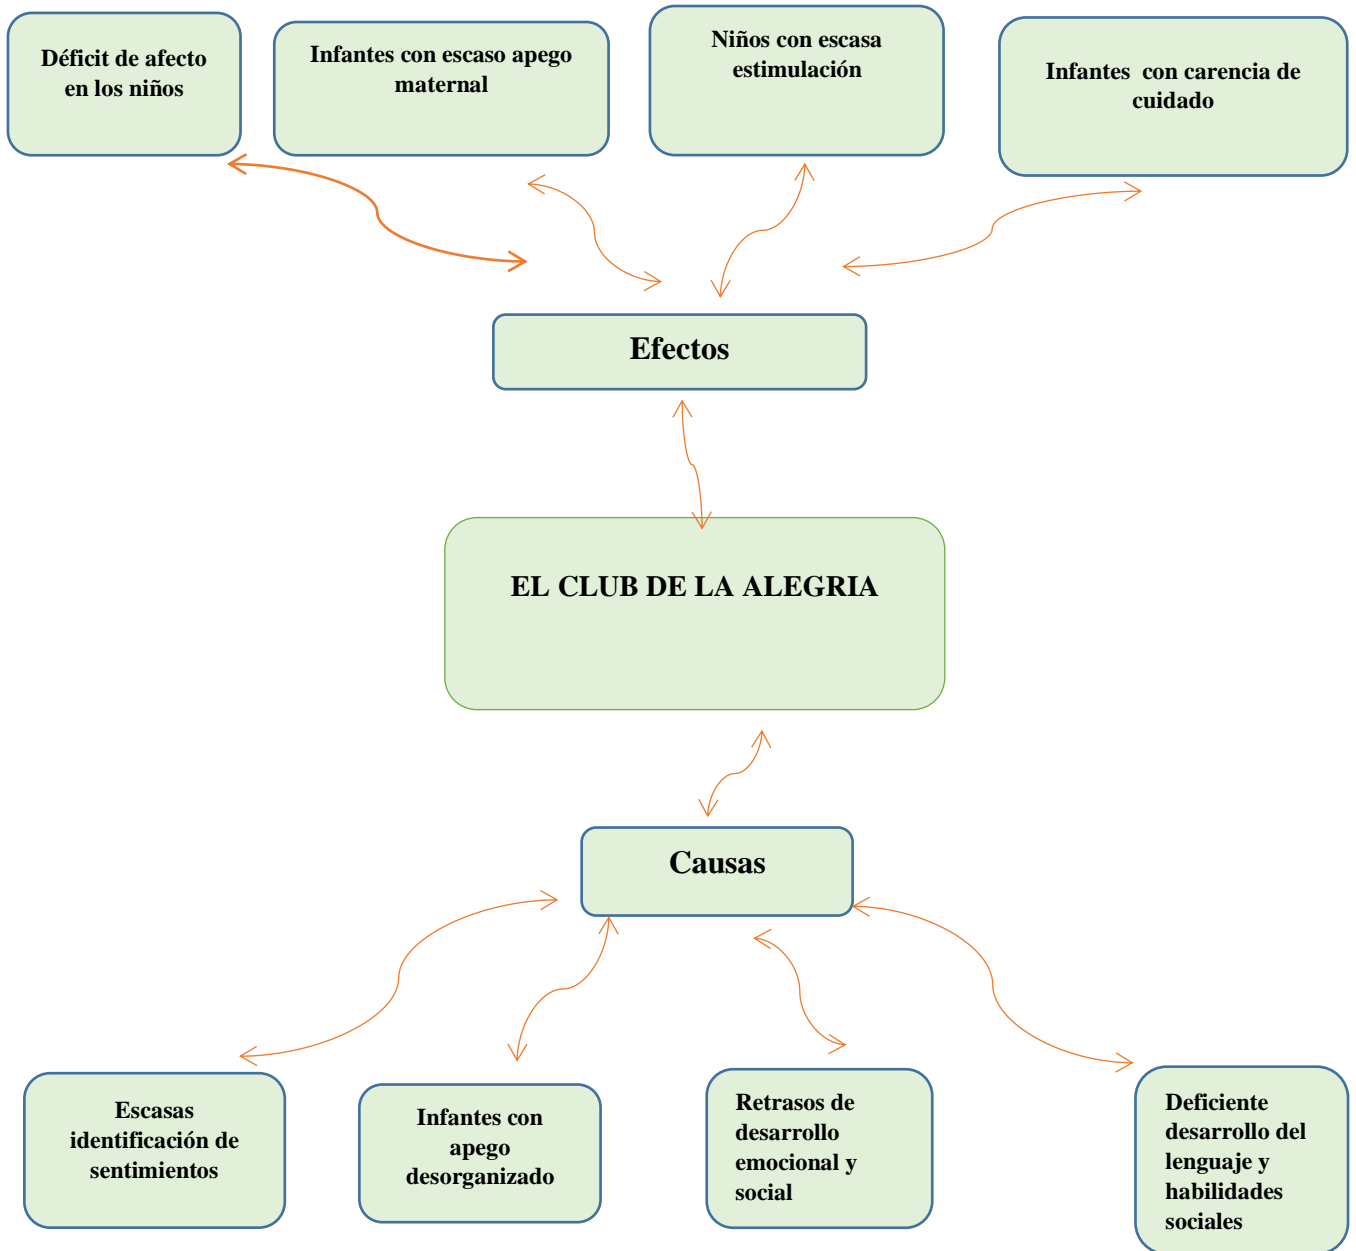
Déficit de afecto en los niños

Infantes con escaso apego maternal

Niños con escasa estimulación

Infantes con carencia de cuidado

Efectos

EL CLUB DE LA ALEGRIA

Causas

Escasas identificación de sentimientos

Infantes con apego desorganizado

Retrasos de desarrollo emocional y social

Deficiente desarrollo del lenguaje y habilidades sociales